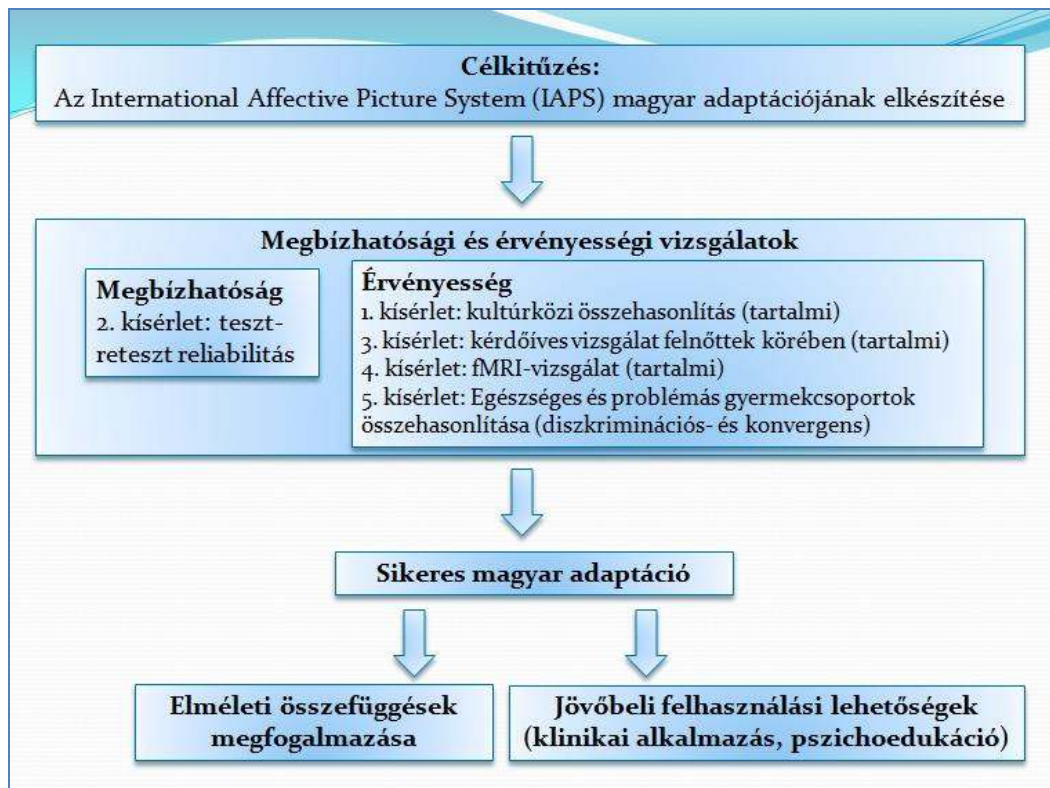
Célkitűzés:
Az International Affective Picture System (IAPS) magyar adaptációjának elkészítése

Megbízhatósági és érvényességi vizsgálatok

Megbízhatóság
2. kísérlet: teszt-reteszt reliabilitás

Érvényesség
1. kísérlet: kultúrközi összehasonlítás (tartalmi)
3. kísérlet: kérdőíves vizsgálat felnőttek körében (tartalmi)
4. kísérlet: fMRI-vizsgálat (tartalmi)
5. kísérlet: Egészséges és problémás gyermekcsoportok összehasonlítása (diszkriminációs- és konvergens)

Sikeres magyar adaptáció

Elméleti összefüggések megfogalmazása

Jövőbeli felhasználási lehetőségek (klinikai alkalmazás, pszichoedukáció)